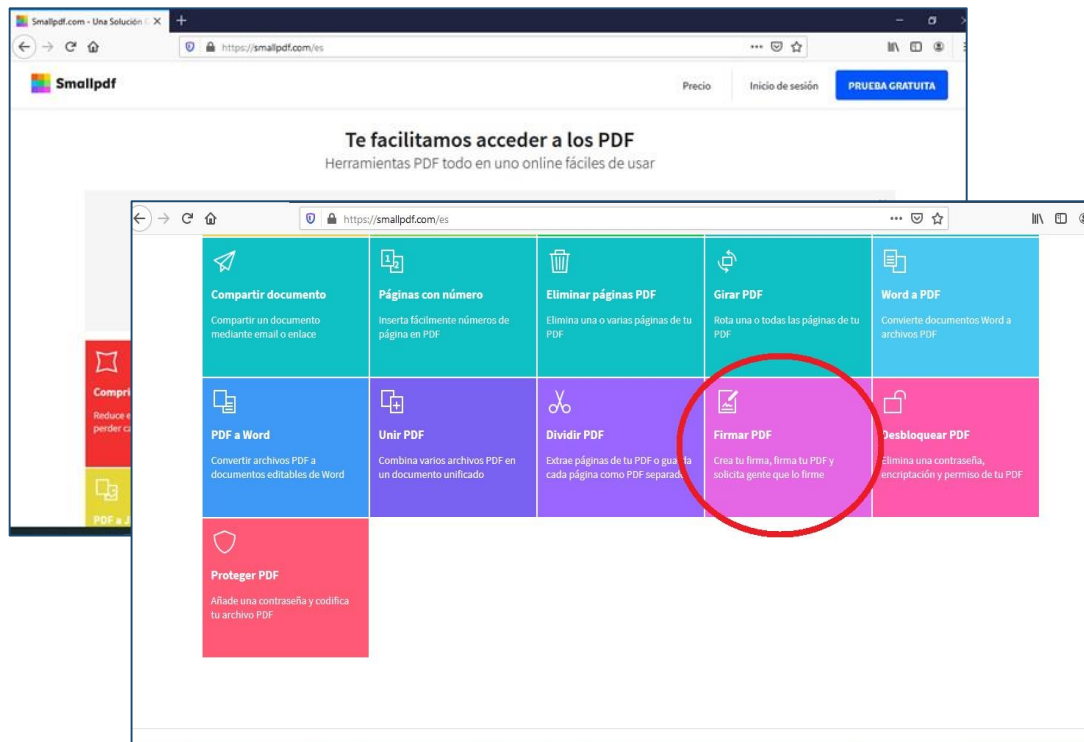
Smallpdf.com - Una Solución

https://smallpdf.com/es

Smallpdf

Precio

Inicio de sesión

PRUEBA GRATUITA

Te facilitamos acceder a los PDF

Herramientas PDF todo en uno online fáciles de usar

Compri

Reduce e perder ca

PDF a

https://smallpdf.com/es

Compartir documento

Compartir un documento mediante email o enlace

Páginas con número

Inserta fácilmente números de página en PDF

Eliminar páginas PDF

Elimina una o varias páginas de tu PDF

Girar PDF

Rota una o todas las páginas de tu PDF

Word a PDF

Convierte documentos Word a archivos PDF

PDF a Word

Convertir archivos PDF a documentos editables de Word

Unir PDF

Combina varios archivos PDF en un documento unificado

Dividir PDF

Extrae páginas de tu PDF o guarda cada página como PDF separado

Firmar PDF

Crea tu firma, firma tu PDF y solicita gente que lo firme

Desbloquear PDF

Elimina una contraseña, encriptación y permiso de tu PDF

Proteger PDF

Añade una contraseña y codifica tu archivo PDF